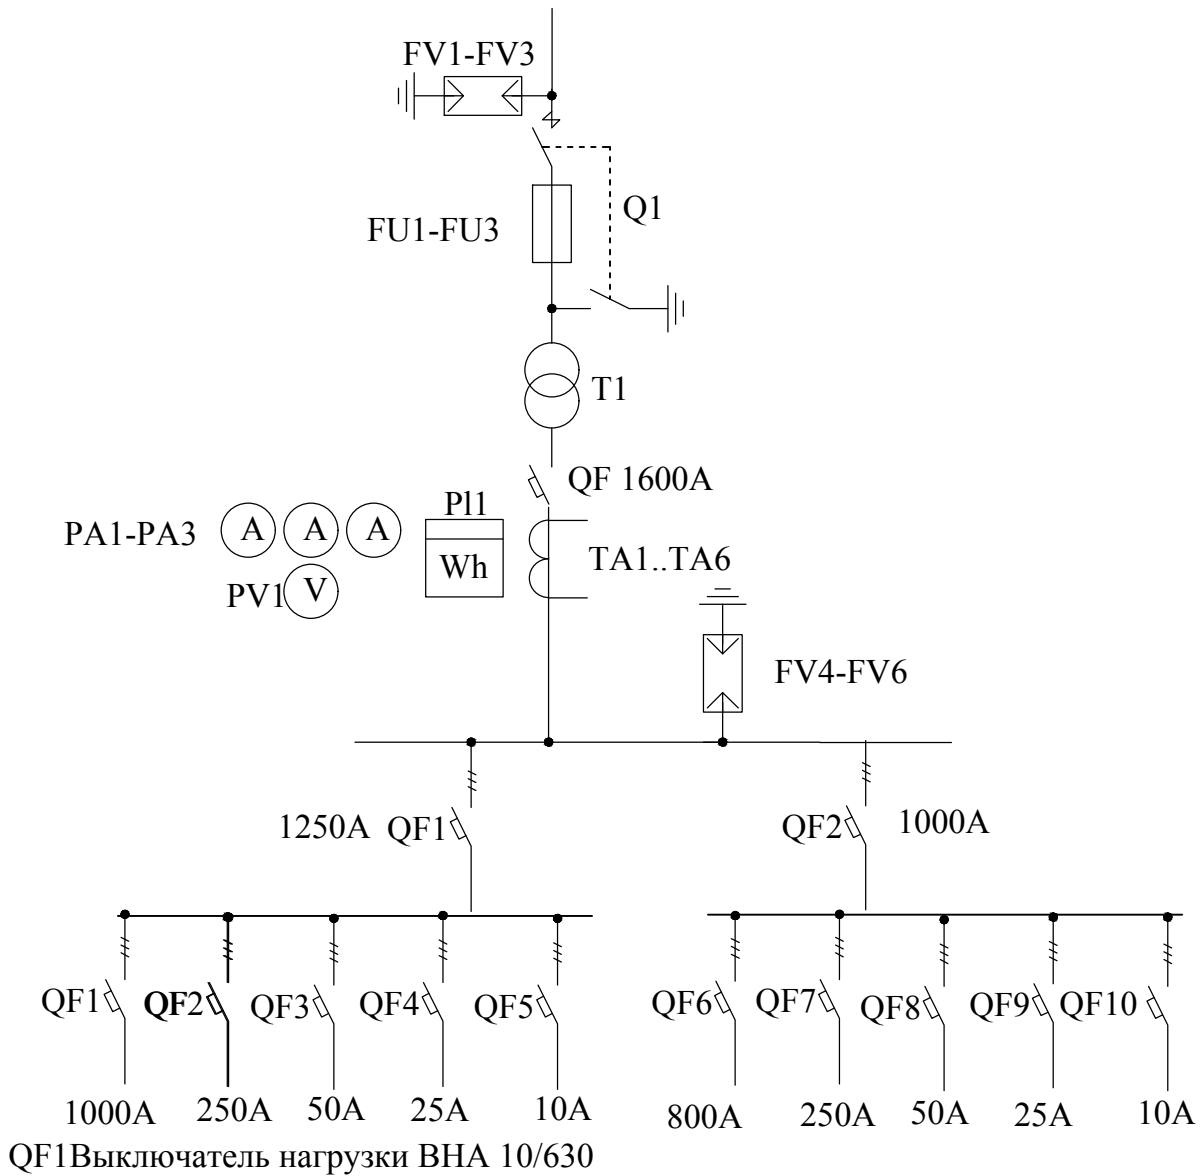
FV1-FV3

FU1-FU3

Q1

T1

QF 1600A

PA1-PA3 A A A

Pl1
Wh

TA1..TA6

PV1 V

FV4-FV6

1250A QF1

QF2 1000A

QF1 QF2 QF3 QF4 QF5

QF6 QF7 QF8 QF9 QF10

1000A 250A 50A 25A 10A

800A 250A 50A 25A 10A

QF1Выключатель нагрузки ВНА 10/630